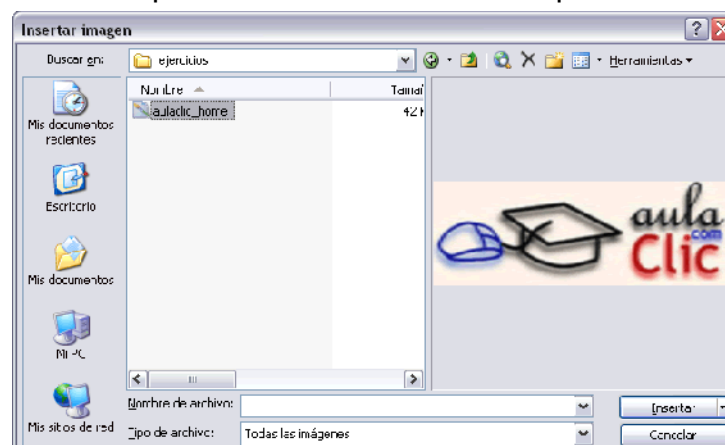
Insertar imagen

Buscar en: ejercicios

Herramientas

Mis documentos recientes

Escritorio

Mis documentos

Mi PC

Mis sitios de red

Nombre

Tamaí

aulaclic_home

42 K

aula .com Clic

Nombre de archivo:

Tipo de archivo: Todas las imágenes

Insertar

Cancelar